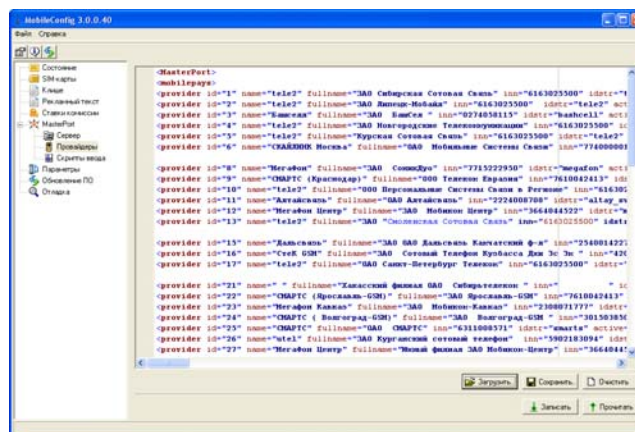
MobileConfig 3.0.0.40

Файл Справка

Состояние
SIM-карты
Ключи
Рекламный текст
Ставки комиссии
MasterPort
Сервер
Провайдеры
Скрипты ввода
Параметры
Обновление ПО
Отладка

<MasterPort>
<mobilepays>
<provider id="1" name="tele2" fullname="ЗАО Сибирская Сотовая Связь" inn="6163025500" idstr="t
<provider id="2" name="tele2" fullname="ЗАО Липецк-Мобайл" inn="6163025500" idstr="tele2" act
<provider id="3" name="Байкал" fullname="ЗАО БайСел " inn="0274058115" idstr="bashcell" activ
<provider id="4" name="tele2" fullname="ЗАО Новгородские Телекоммуникации" inn="6163025500" i
<provider id="5" name="tele2" fullname="Курская Сотовая Связь" inn="6163025500" idstr="tele2"
<provider id="6" name="СКАЙЛИНК Москва" fullname="ЗАО Мобильные Системы Связи" inn="77400000

<provider id="8" name="Мегафон" fullname="ЗАО СоникДуо" inn="7715222950" idstr="megafon" acti
<provider id="9" name="СМАРТС (Краснодар)" fullname="ООО Телеком Евразия" inn="7610042413" id
<provider id="10" name="tele2" fullname="ООО Персональные Системы Связи в Регионе" inn="61630
<provider id="11" name="Алтайсвязь" fullname="ОАО Алтайсвязь" inn="2224008708" idstr="altay_s
<provider id="12" name="Мегафон Центр" fullname="ЗАО Мобиком Центр" inn="3664044522" idstr="m
<provider id="13" name="tele2" fullname="ЗАО "Смоленская Сотовая Связь" inn="6163025500" idst

<provider id="15" name="Дальсвязь" fullname="ЗАО Дальсвязь Камчатский ф-л" inn="25400142
<provider id="16" name="СтеК GSM" fullname="ЗАО Сотовый Телефон Кузбасса Джи Эс Эм " inn="420
<provider id="17" name="tele2" fullname="ЗАО Санкт-Петербург Телеком" inn="6163025500" idstr=

<provider id="21" name=" " fullname="Хакасский филиал ОАО Сибирьтелеком " inn=" " i
<provider id="22" name="СМАРТС (Ярославль-GSM)" fullname="ЗАО Ярославль-GSM" inn="7610042413"
<provider id="23" name="Мегафон Кавказ" fullname="ЗАО Мобиком-Кавказ" inn="2308031777" idstr=
<provider id="24" name="СМАРТС ( Волгоград-GSM)" fullname="ЗАО Волгоград-GSM " inn="30150385
<provider id="25" name="СМАРТС" fullname="ОАО СМАРТС" inn="6311008571" idstr="smarts" active=
<provider id="26" name="utel" fullname="ЗАО Курганский сотовый телефон" inn="5902183094" idst
<provider id="27" name="Мегафон Центр" fullname="Южный филиал ЗАО Мобиком-Центр" inn="366404

Загрузить
Сохранить
Очистить
Записать
Прочитать